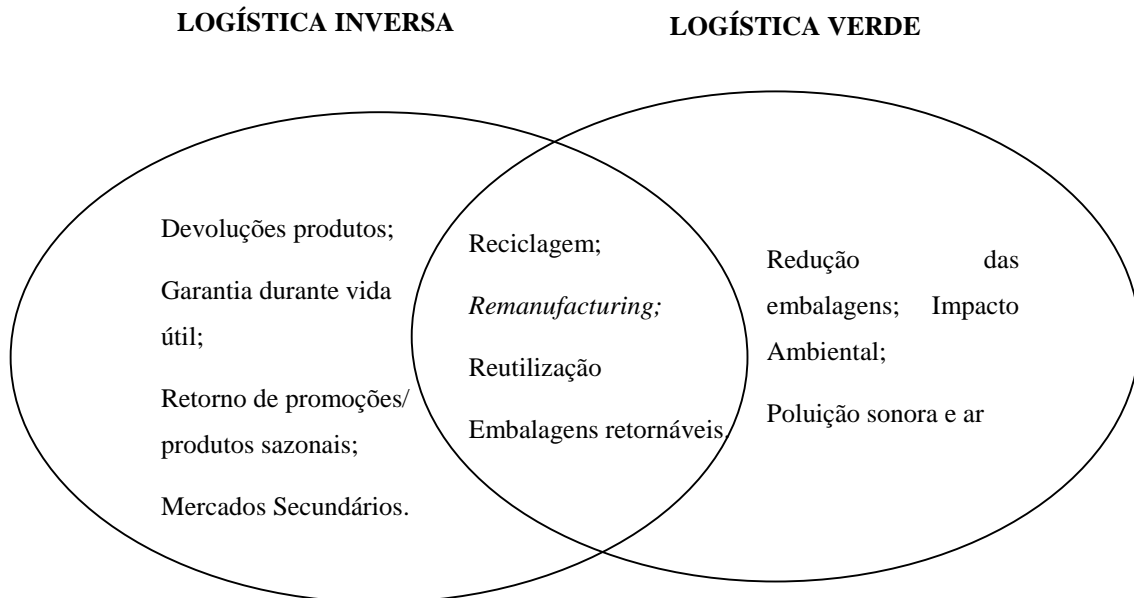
LOGÍSTICA INVERSA

LOGÍSTICA VERDE

Devoluções produtos;

Garantia durante vida útil;

Retorno de promoções/ produtos sazonais;

Mercados Secundários.

Reciclagem;

*Remanufacturing;*

Reutilização

Embalagens retornáveis

Redução das embalagens; Impacto Ambiental;

Poluição sonora e ar